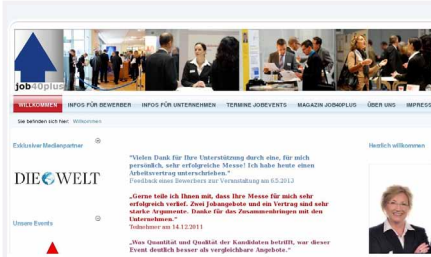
job40plus

WILLKOMMEN | INFOS FÜR BEWERBER | INFOS FÜR UNTERNEHMEN | TERMINE JOBEVENTS | MAGAZIN JOB40PLUS | ÜBER UNS | IMPRESS

Sie befinden sich hier: Willkommen

Exklusiver Medienpartner

DIE WELT

Unsere Events

„Vielen Dank für Ihre Unterstützung durch eine, für mich persönlich, sehr erfolgreiche Messe! Ich habe heute einen Arbeitsvertrag unterschrieben."
Feedback einer Bewerbers zur Veranstaltung am 6.5.2012

„Gerne teile ich Ihnen mit, dass Ihre Messe für mich sehr erfolgreich verlief. Zwei Jobangebote und ein Vertrag sind sehr starke Argumente. Danke für das Zusammenbringen mit den Unternehmen."
Teilnehmer am 14.12.2011

„Was Quantität und Qualität der Kandidaten betrifft, war dieser Event deutlich besser als vergleichbare Angebote."

Herzlich willkommen